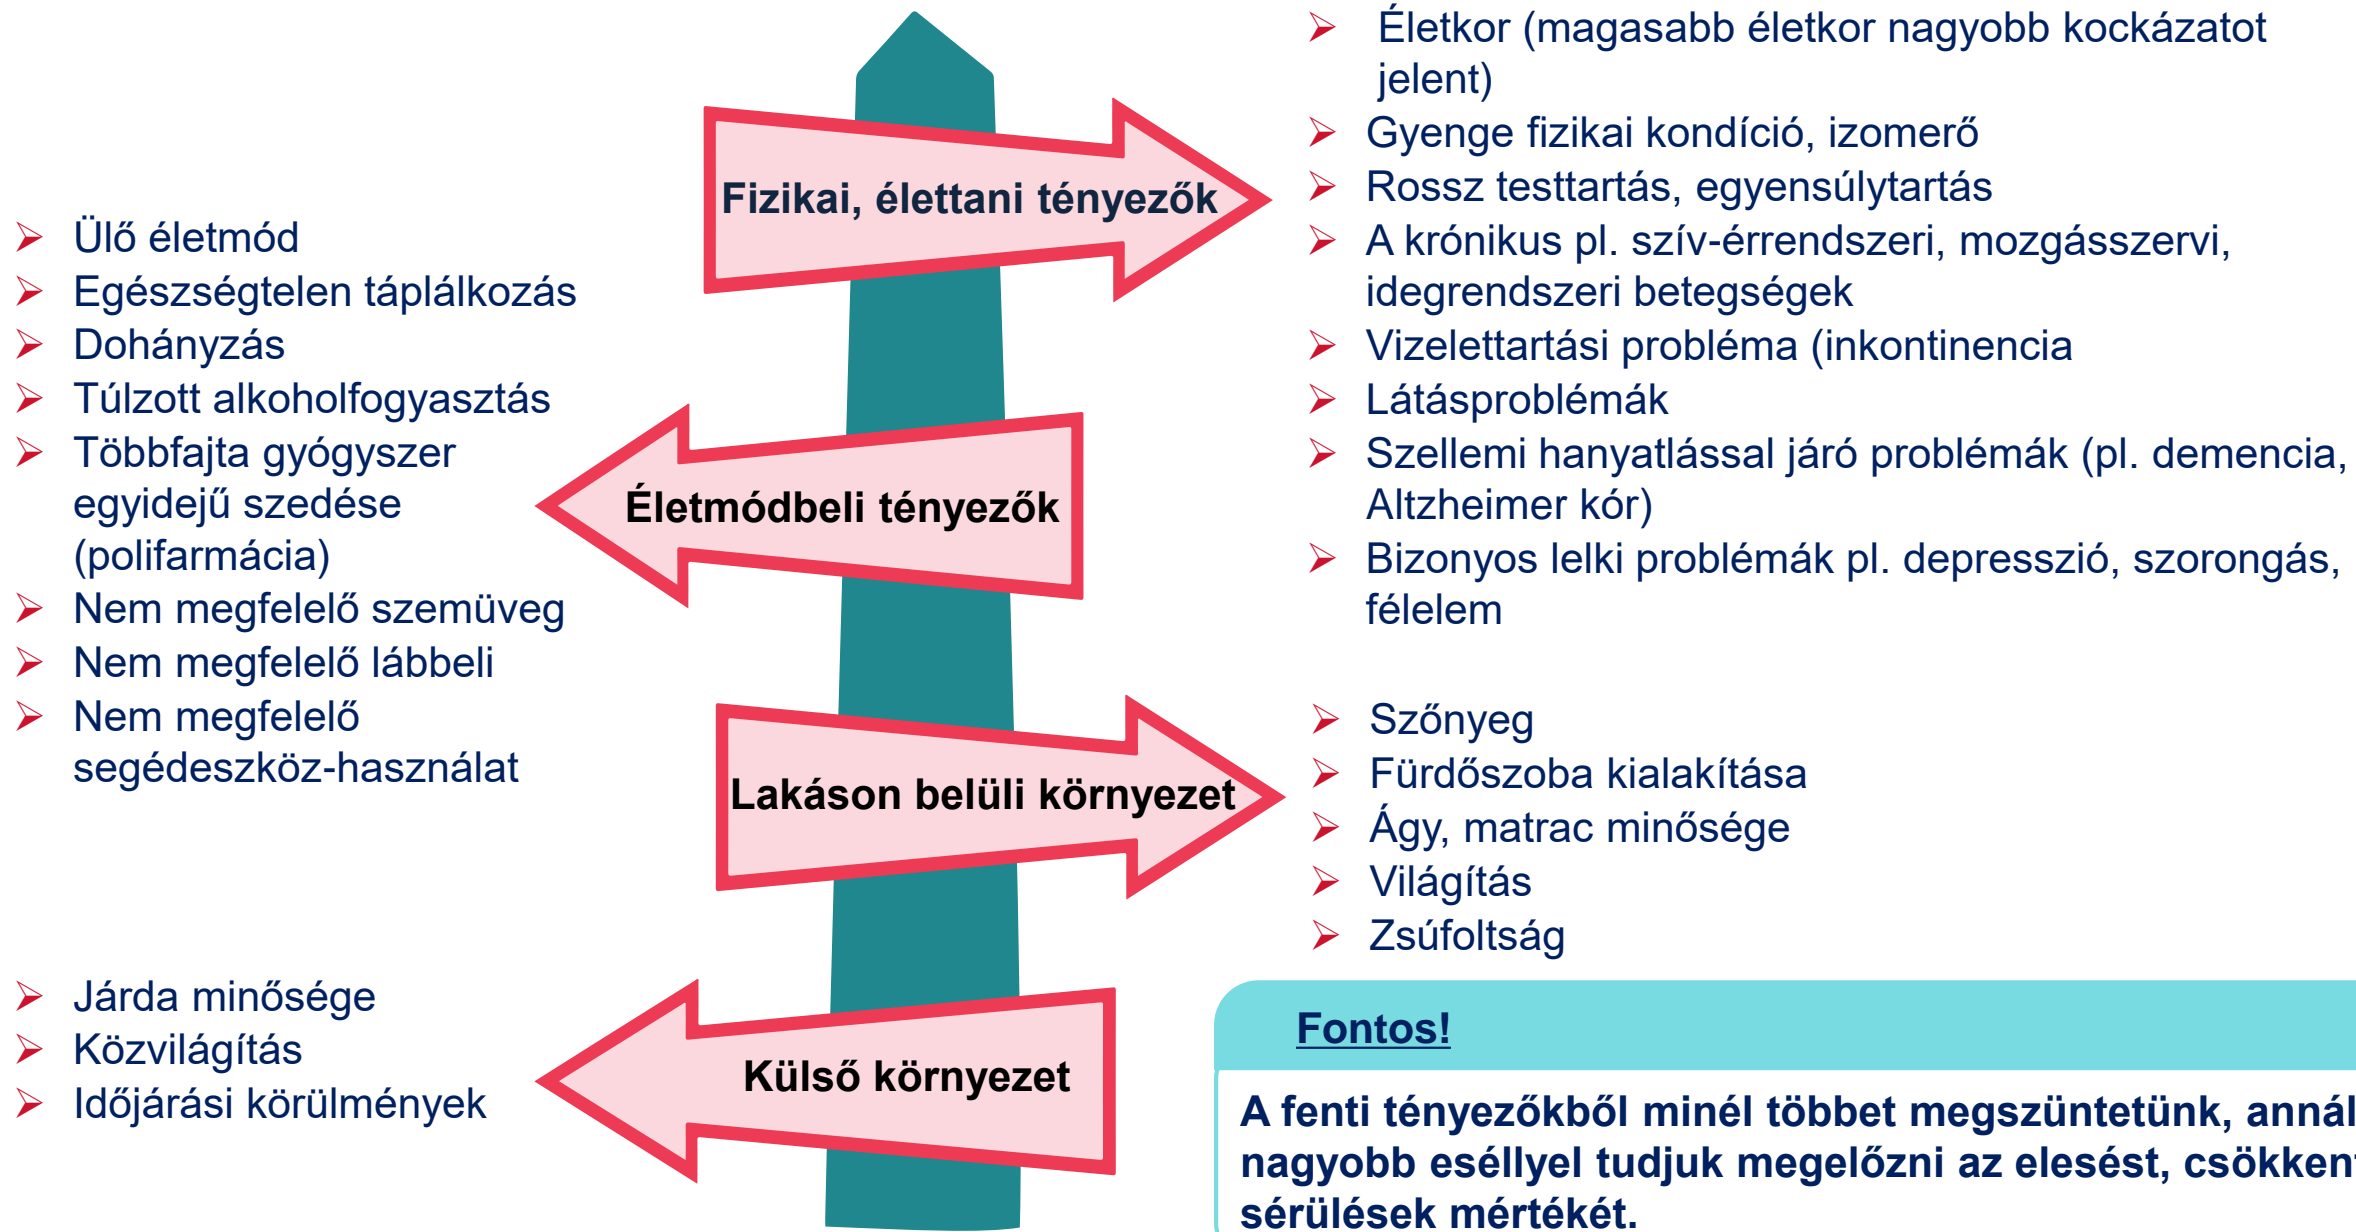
Fizikai, élettani tényezők

- Életkor (magasabb életkor nagyobb kockázatot jelent)
- Gyenge fizikai kondíció, izomerő
- Rossz testtartás, egyensúlytartás
- A krónikus pl. szív-érrendszeri, mozgásszervi, idegrendszeri betegségek
- Vizelettartási probléma (inkontinencia
- Látásproblémák
- Szellemi hanyatlással járó problémák (pl. demencia, Altzheimer kór)
- Bizonyos lelki problémák pl. depresszió, szorongás, félelem

Életmódbeli tényezők

- Ülő életmód
- Egészségtelen táplálkozás
- Dohányzás
- Túlzott alkoholfogyasztás
- Többfajta gyógyszer egyidejű szedése (polifarmácia)
- Nem megfelelő szemüveg
- Nem megfelelő lábbeli
- Nem megfelelő segédeszköz-használat

Lakáson belüli környezet

- Szőnyeg
- Fürdőszoba kialakítása
- Ágy, matrac minősége
- Világítás
- Zsúfoltság

Külső környezet

- Járda minősége
- Közvilágítás
- Időjárási körülmények

Fontos!

A fenti tényezőkből minél többet megszüntetünk, annál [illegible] nagyobb eséllyel tudjuk megelőzni az elesést, csökken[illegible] sérülések mértékét.